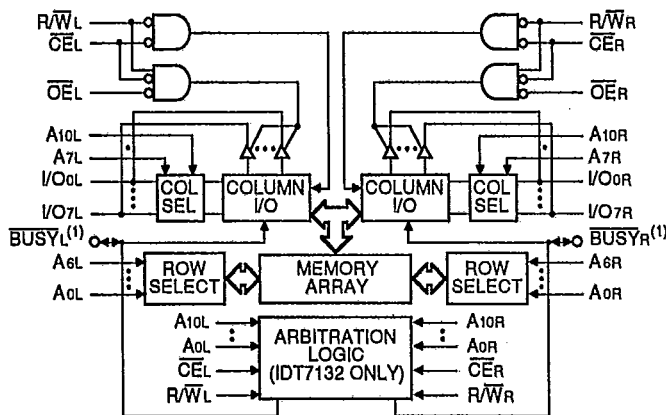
$R/\overline{W}_L$
$\overline{CE}_L$
$\overline{OE}_L$
$R/\overline{W}_R$
$\overline{CE}_R$
$\overline{OE}_R$
$A_{10L}$
$A_{7L}$
$I/O_{0L}$
$I/O_{7L}$
COL SEL
COLUMN I/O
COLUMN I/O
COL SEL
$A_{10R}$
$A_{7R}$
$I/O_{0R}$
$I/O_{7R}$
$\overline{BUSY}_L^{(1)}$
$\overline{BUSY}_R^{(1)}$
$A_{6L}$
$A_{0L}$
ROW SELECT
MEMORY ARRAY
ROW SELECT
$A_{6R}$
$A_{0R}$
$A_{10L}$
$A_{0L}$
$\overline{CE}_L$
$R/\overline{W}_L$
ARBITRATION LOGIC (IDT7132 ONLY)
$A_{10R}$
$A_{0R}$
$\overline{CE}_R$
$R/\overline{W}_R$